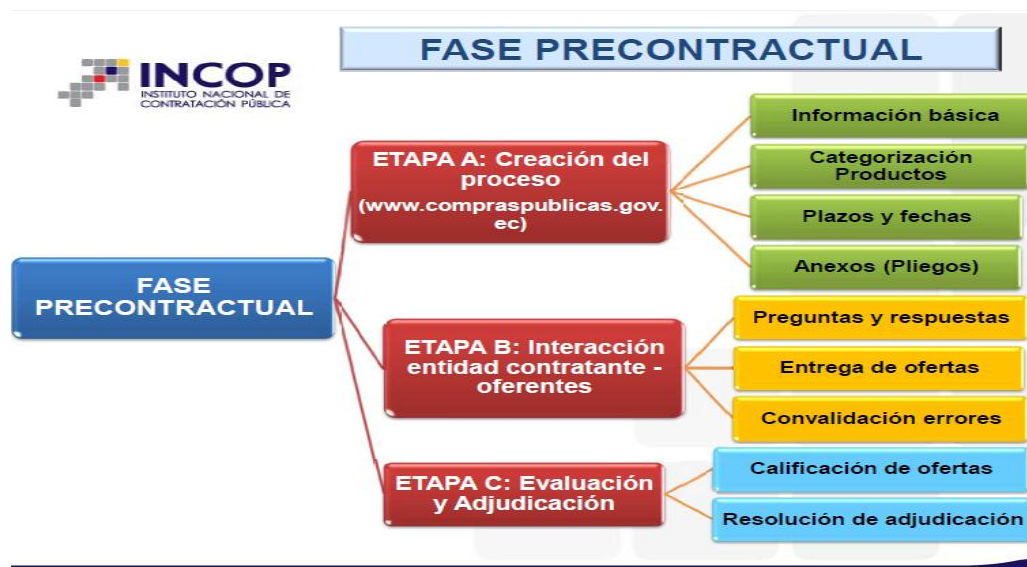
INCOP
INSTITUTO NACIONAL DE CONTRATACIÓN PÚBLICA

FASE PRECONTRACTUAL

FASE PRECONTRACTUAL

ETAPA A: Creación del proceso (www.compraspublicas.gov.ec)

Información básica
Categorización Productos
Plazos y fechas
Anexos (Pliegos)

ETAPA B: Interacción entidad contratante - oferentes

Preguntas y respuestas
Entrega de ofertas
Convalidación errores

ETAPA C: Evaluación y Adjudicación

Calificación de ofertas
Resolución de adjudicación